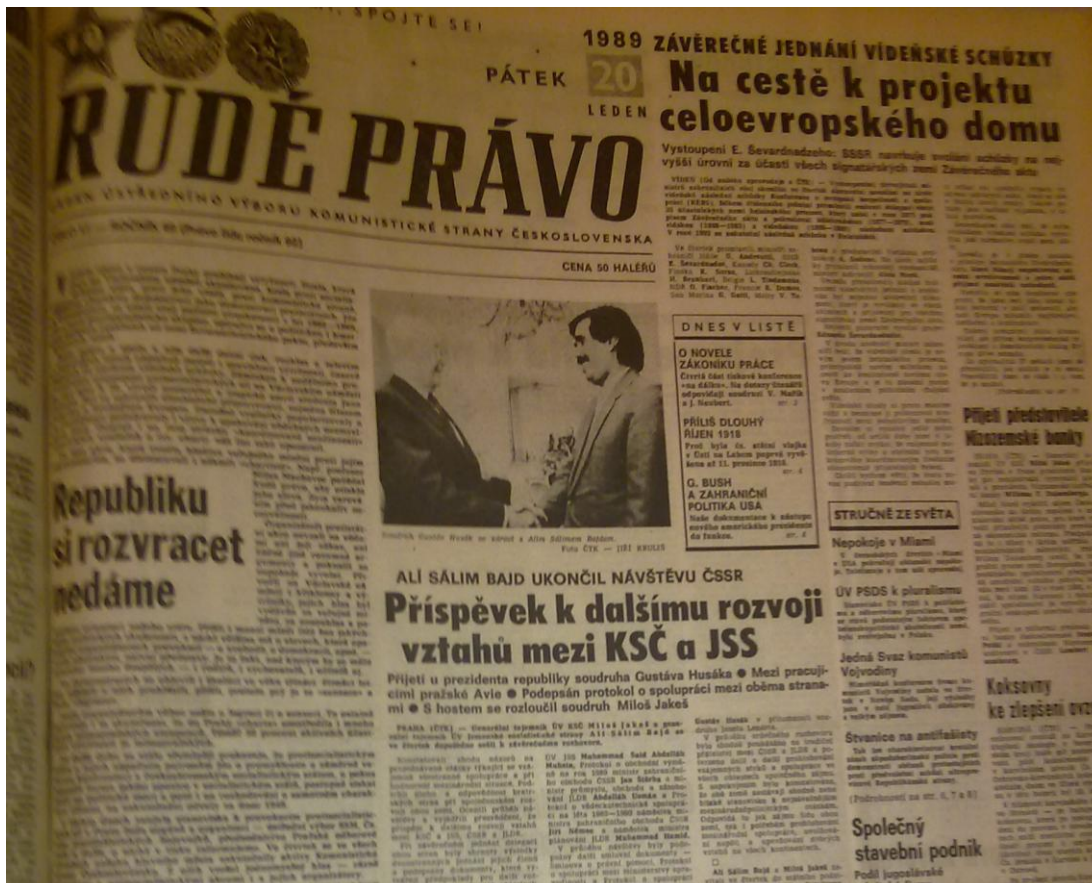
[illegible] SPOJTE SE!

RUDÉ PRÁVO

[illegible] ÚSTŘEDNÍHO VÝBORU KOMUNISTICKÉ STRANY ČESKOSLOVENSKA

PÁTEK 20 LEDEN 1989

CENA 50 HALÉŘŮ

ZÁVĚREČNÉ JEDNÁNÍ VÍDEŇSKÉ SCHŮZKY

Na cestě k projektu celoevropského domu

Vystoupení E. Ševardnadzeho: SSSR navrhuje svolání schůzky na nejvyšší úrovni za účasti všech signatářských zemí Závěrečného aktu

Republiku si rozvracet nedáme

Foto ČTK — JIŘÍ KRULIS

DNES V LISTĚ

O NOVELE ZÁKONÍKU PRÁCE

PŘÍLIŠ DLOUHÝ ŘÍJEN 1918

G. BUSH A ZAHRANIČNÍ POLITIKA USA

STRUČNĚ ZE SVĚTA

Nepokoje v Miami

ÚV PSDS k pluralismu

Jedná Svaz komunistů Vojvodiny

Stvanice na antifašisty

Společný stavební podnik

Přijetí představitele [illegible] banky

Koksovny ke zlepšení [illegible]

ALÍ SÁLIM BAJD UKONČIL NÁVŠTĚVU ČSSR

Příspěvek k dalšímu rozvoji vztahů mezi KSČ a JSS

Přijetí u prezidenta republiky soudruha Gustáva Husáka ● Mezi pracujícími pražské Avie ● Podepsán protokol o spolupráci mezi oběma stranami ● S hostem se rozloučil soudruh Miloš Jakeš

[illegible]